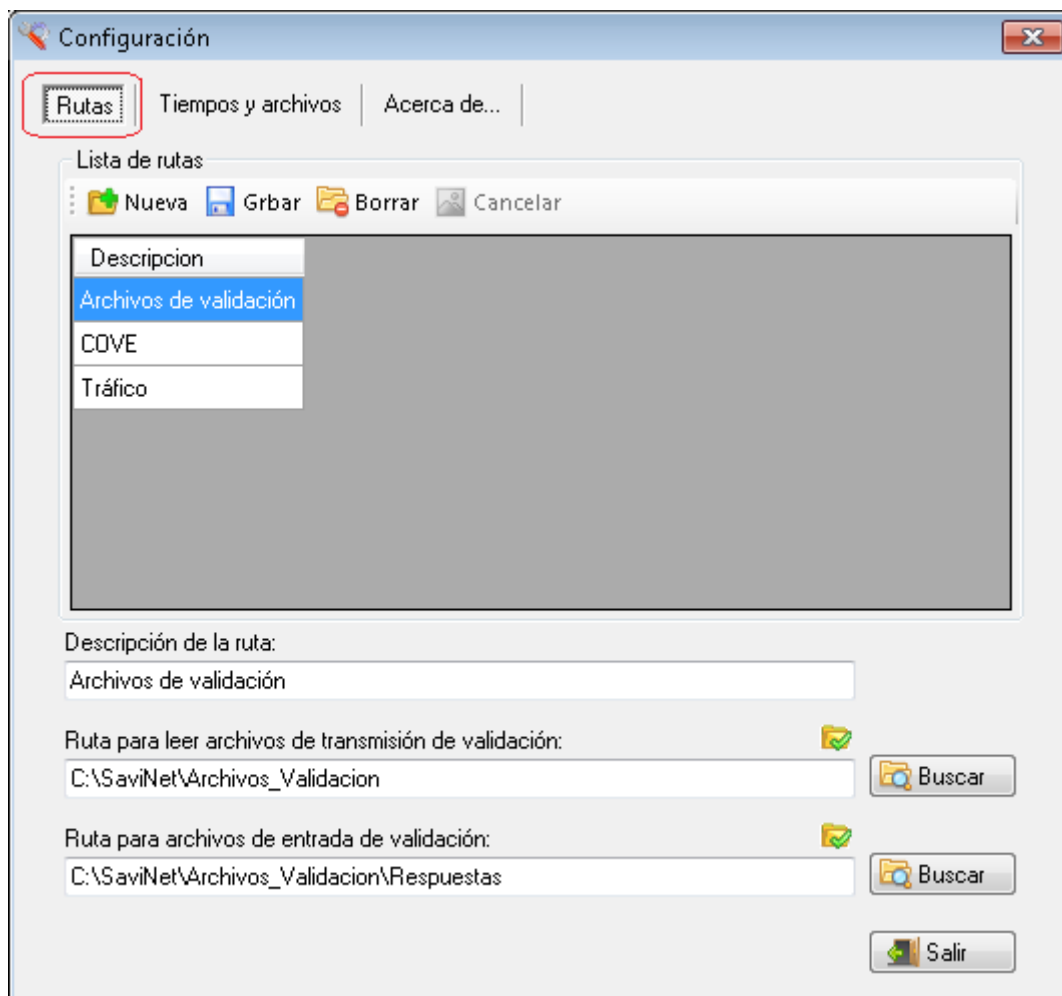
Configuración

Rutas | Tiempos y archivos | Acerca de...

Lista de rutas

Nueva Grbar Borrar Cancelar

| Descripcion |
|---|
| Archivos de validación |
| COVE |
| Tráfico |

Descripción de la ruta:
Archivos de validación

Ruta para leer archivos de transmisión de validación:
C:\SaviNet\Archivos_Validacion
Buscar

Ruta para archivos de entrada de validación:
C:\SaviNet\Archivos_Validacion\Respuestas
Buscar

Salir